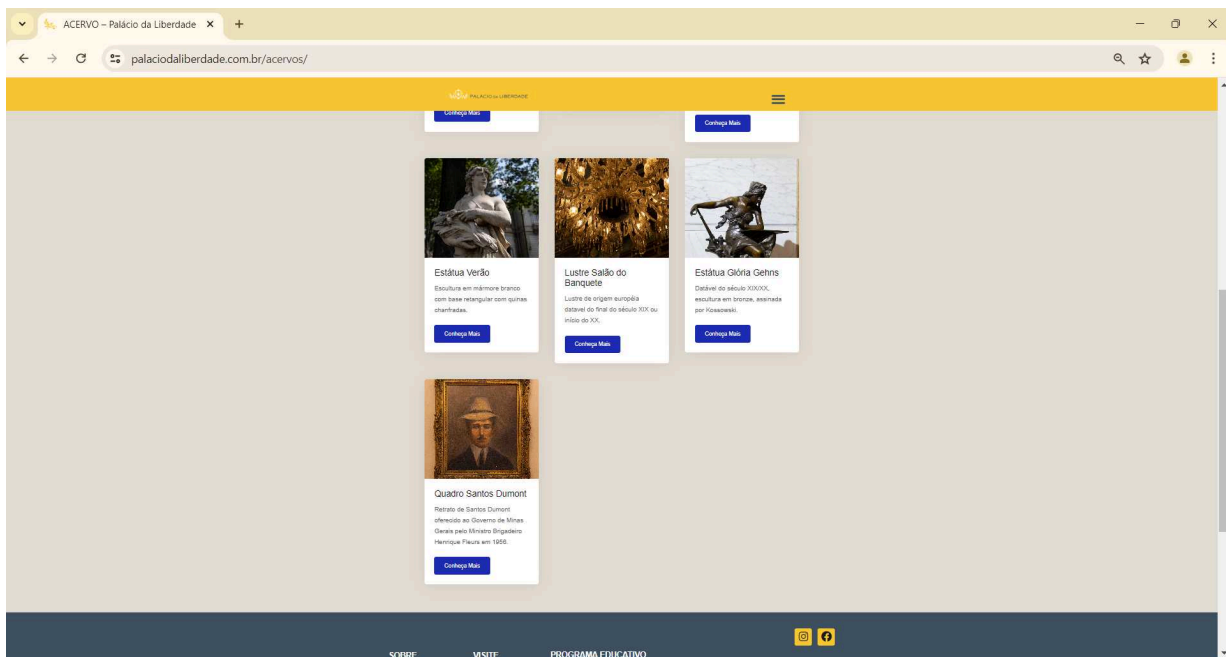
ACERVO – Palácio da Liberdade

palaciodaliberdade.com.br/acervos/

PALÁCIO da LIBERDADE

Conheça Mais

Conheça Mais

Estátua Verão

Escultura em mármore branco com base retangular com quinas chanfradas.

Conheça Mais

Lustre Salão do Banquete

Lustre de origem européia datavel do final do século XIX ou início do XX.

Conheça Mais

Estátua Glória Gehns

Datável do século XIX/XX, escultura em bronze, assinada por Kossowski.

Conheça Mais

Quadro Santos Dumont

Retrato de Santos Dumont oferecido ao Governo de Minas Gerais pelo Ministro Brigadeiro Henrique Fleurs em 1956.

Conheça Mais

SOBRE VISITE PROGRAMA EDUCATIVO